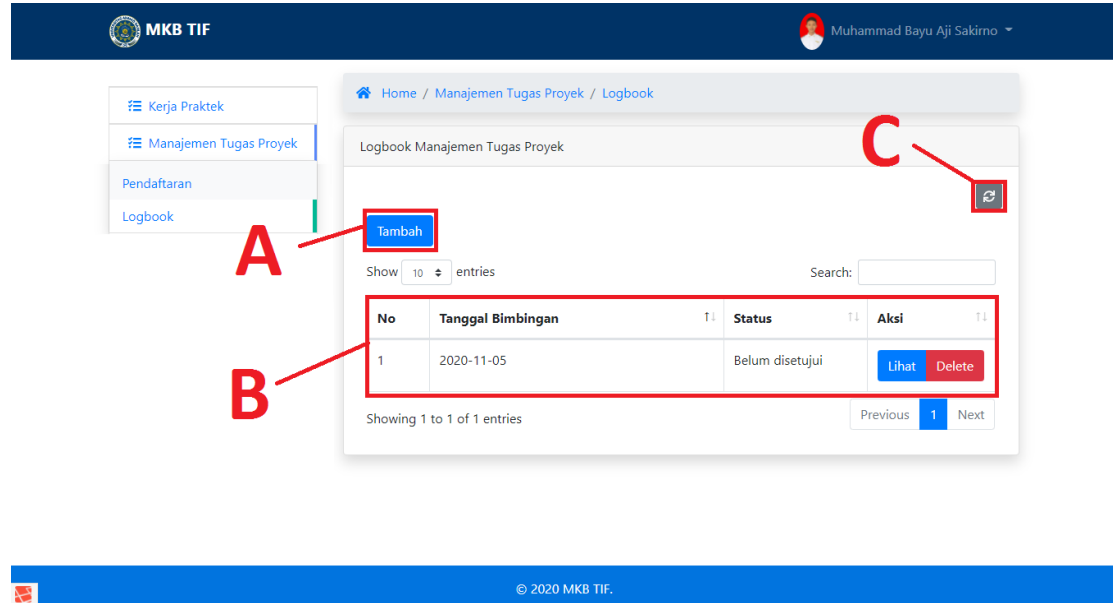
MKB TIF

Muhammad Bayu Aji Sakirno

Kerja Praktek

Manajemen Tugas Proyek

Pendaftaran

Logbook

Home / Manajemen Tugas Proyek / Logbook

Logbook Manajemen Tugas Proyek

C

A

Tambah

Show 10 entries

Search:

| No | Tanggal Bimbingan | Status | Aksi |
|---|---|---|---|
| 1 | 2020-11-05 | Belum disetujui | Lihat Delete |

B

Showing 1 to 1 of 1 entries

Previous 1 Next

© 2020 MKB TIF.